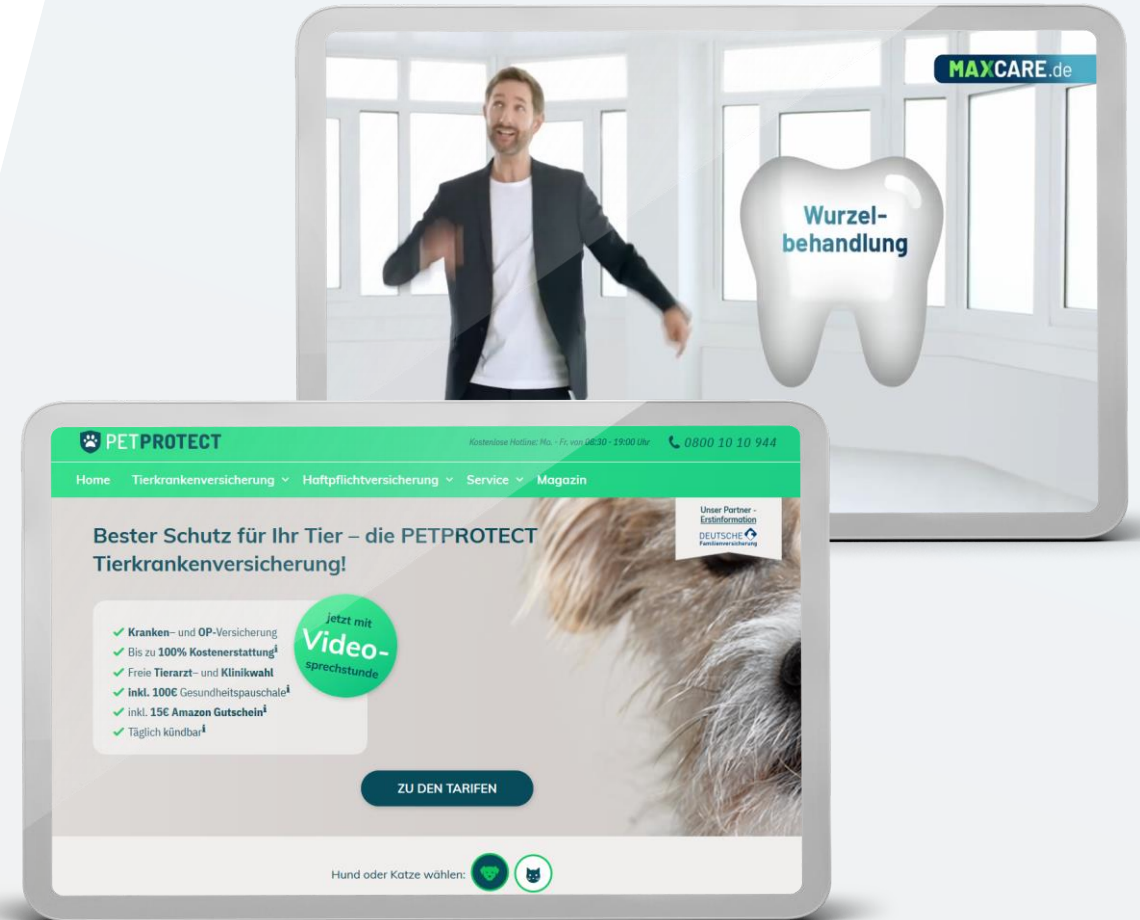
MAXCARE.de

Wurzelbehandlung

PETPROTECT

Kostenlose Hotline: Mo. - Fr. von 08:30 - 19:00 Uhr

0800 10 10 944

Home Tierkrankenversicherung Haftpflichtversicherung Service Magazin

Unser Partner - Erstinformation

DEUTSCHE Familienversicherung

Bester Schutz für Ihr Tier – die PETPROTECT Tierkrankenversicherung!

✔ Kranken- und OP-Versicherung
✔ Bis zu 100% Kostenerstattung
✔ Freie Tierarzt- und Klinikwahl
✔ inkl. 100€ Gesundheitspauschale
✔ inkl. 15€ Amazon Gutschein
✔ Täglich kündbar

jetzt mit Video-sprechstunde

ZU DEN TARIFEN

Hund oder Katze wählen: